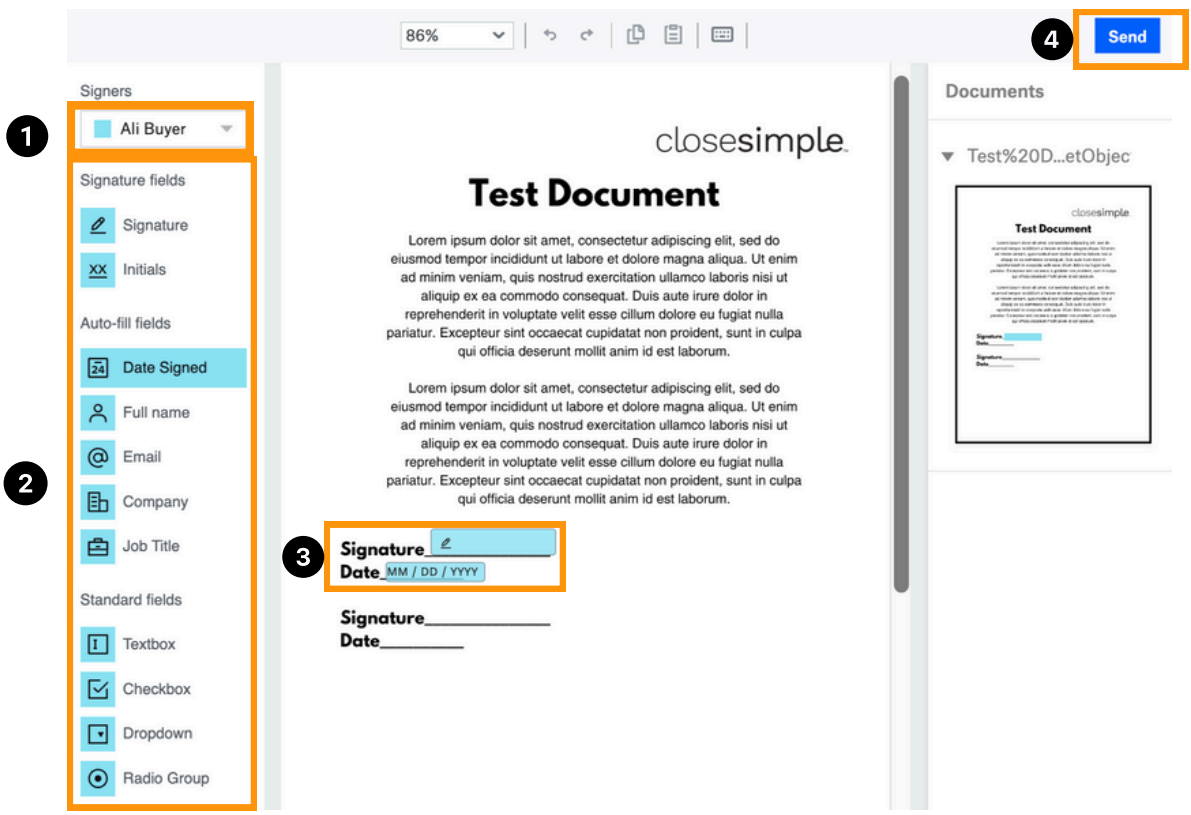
86%

4 Send

Signers

1 Ali Buyer

Signature fields

Signature

XX Initials

Auto-fill fields

24 Date Signed

Full name

Email

Company

Job Title

Standard fields

Textbox

Checkbox

Dropdown

Radio Group

2

closesimple

Test Document

Lorem ipsum dolor sit amet, consectetur adipiscing elit, sed do eiusmod tempor incididunt ut labore et dolore magna aliqua. Ut enim ad minim veniam, quis nostrud exercitation ullamco laboris nisi ut aliquip ex ea commodo consequat. Duis aute irure dolor in reprehenderit in voluptate velit esse cillum dolore eu fugiat nulla pariatur. Excepteur sint occaecat cupidatat non proident, sunt in culpa qui officia deserunt mollit anim id est laborum.

Lorem ipsum dolor sit amet, consectetur adipiscing elit, sed do eiusmod tempor incididunt ut labore et dolore magna aliqua. Ut enim ad minim veniam, quis nostrud exercitation ullamco laboris nisi ut aliquip ex ea commodo consequat. Duis aute irure dolor in reprehenderit in voluptate velit esse cillum dolore eu fugiat nulla pariatur. Excepteur sint occaecat cupidatat non proident, sunt in culpa qui officia deserunt mollit anim id est laborum.

3 Signature
Date MM / DD / YYYY

Signature
Date

Documents

Test%20D...etObjec

closesimple
Test Document
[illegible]
Signature
Date
Signature
Date